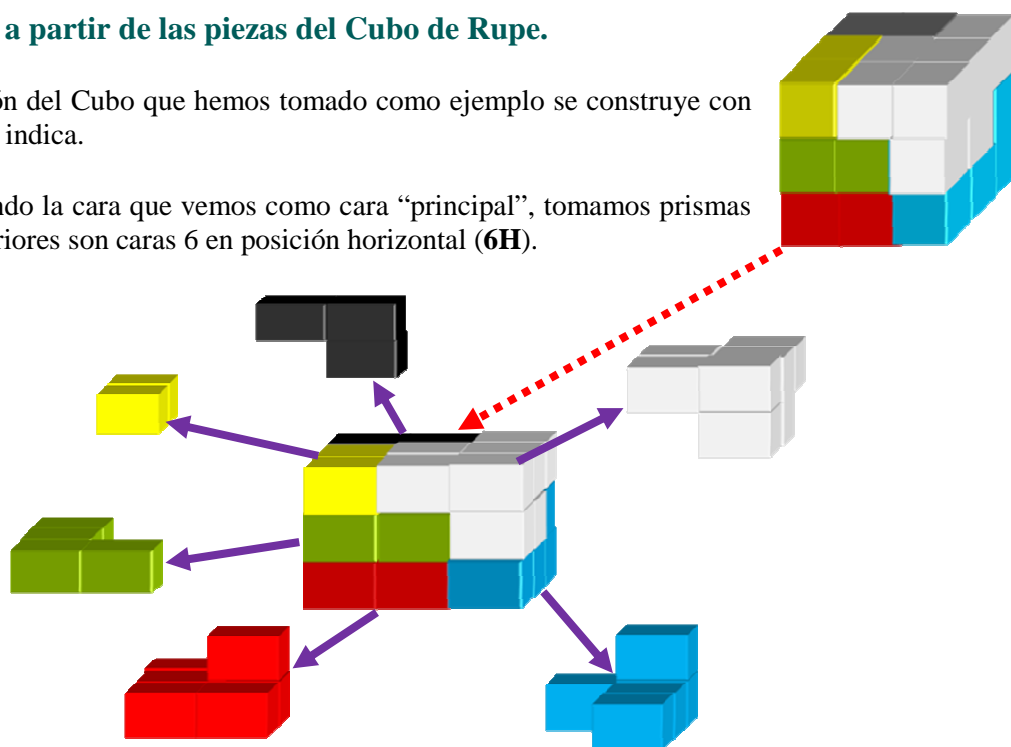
a partir de las piezas del Cubo de Rupe.

ón del Cubo que hemos tomado como ejemplo se construye con indica.

ndo la cara que vemos como cara "principal", tomamos prismas riores son caras 6 en posición horizontal (**6H**).